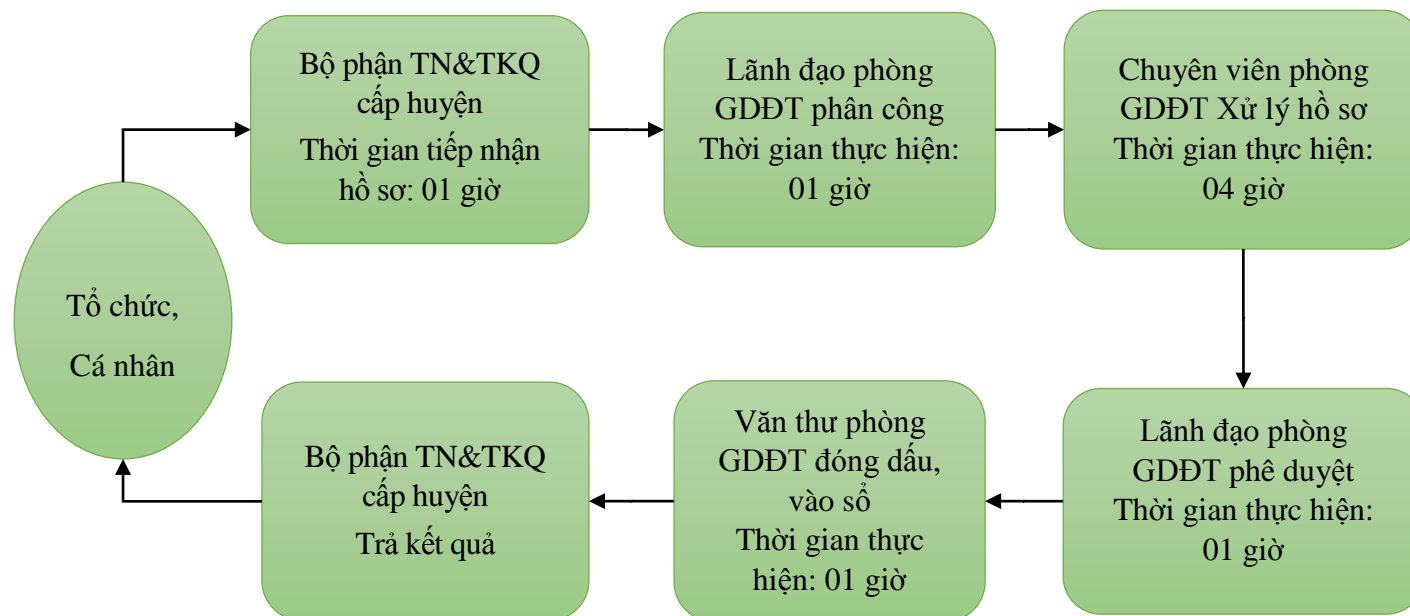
Tổ chức,

Cá nhân

Bộ phận TN&TKQ cấp huyện

Thời gian tiếp nhận hồ sơ: 01 giờ

Lãnh đạo phòng GDĐT phân công

Thời gian thực hiện: 01 giờ

Chuyên viên phòng GDĐT Xử lý hồ sơ

Thời gian thực hiện: 04 giờ

Lãnh đạo phòng GDĐT phê duyệt

Thời gian thực hiện: 01 giờ

Văn thư phòng GDĐT đóng dấu, vào sổ

Thời gian thực hiện: 01 giờ

Bộ phận TN&TKQ cấp huyện

Trả kết quả